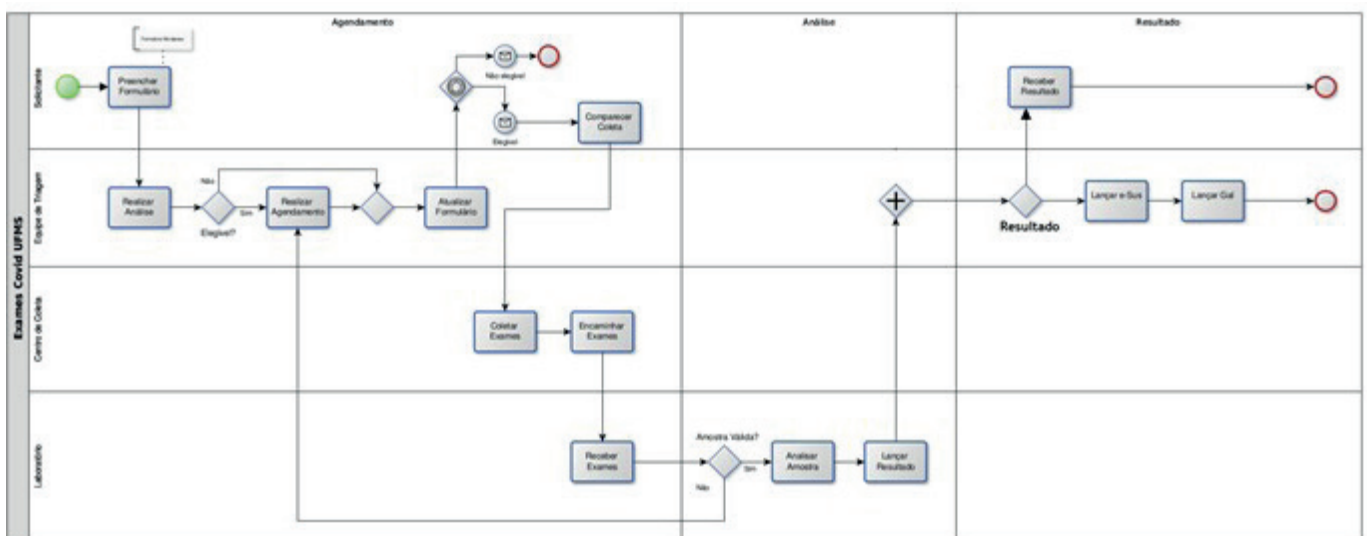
Exames Covid UFMS

Agendamento

Análise

Resultado

Solicitante

Equipe de Triagem

Centro de Coleta

Laboratório

Formulário Preenchido

Preencher Formulário

Não elegível

Elegível

Comparecer Coleta

Receber Resultado

Realizar Análise

Não

Elegível?

Sim

Realizar Agendamento

Atualizar Formulário

Resultado

Lançar e-Sus

Lançar Gal

Coletar Exames

Encaminhar Exames

Receber Exames

Amostra Válida?

Sim

Não

Analisar Amostra

Lançar Resultado